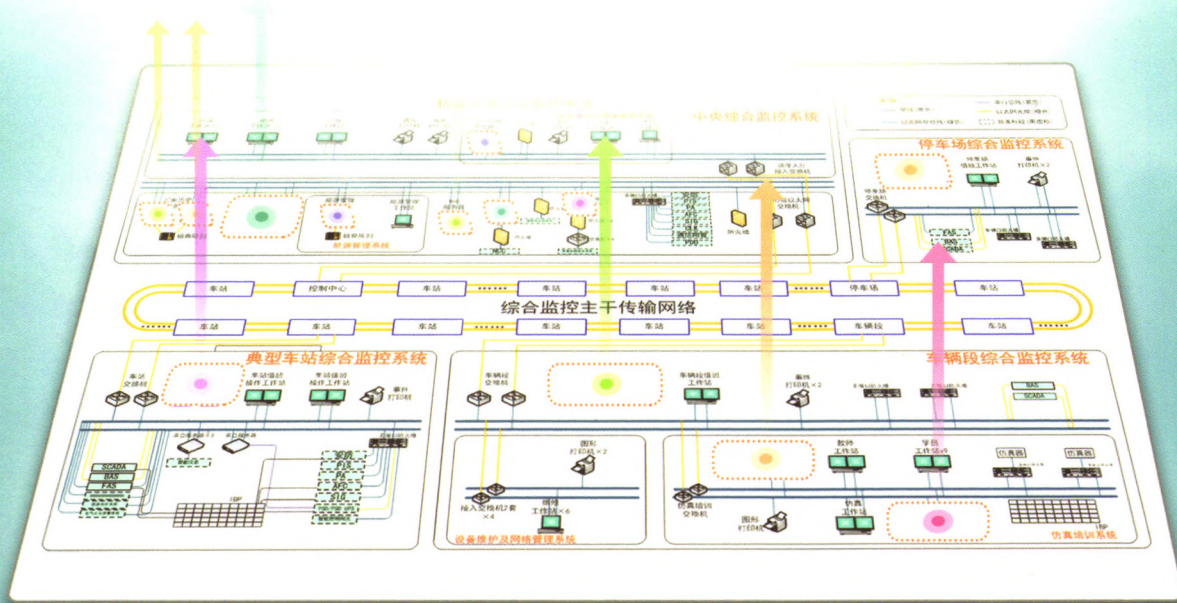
中央综合监控系统

停车场综合监控系统
停车场交换机
停车场值班工作站
事件打印机×2

车站
控制中心
车站
车站
车站
车站
停车场
车站

综合监控主干传输网络

车站
车站
车站
车站
车站
车辆段
车站

典型车站综合监控系统
车站交换机
车站值班操作工作站
车站值班操作工作站
事件打印机
SCADA
BAS
FAS
IBP

车辆段综合监控系统
车辆段交换机
车辆段值班工作站
事件打印机×2
BAS
SCADA

图形打印机×2
接入交换机2套×4
网络工作站×6
设备维护及网络管理系统

教师工作站
学员工作站×9
仿真器
仿真器
仿真培训交换机
图形打印机
仿真工作站
IBP
仿真培训系统

防火墙
综合显示屏